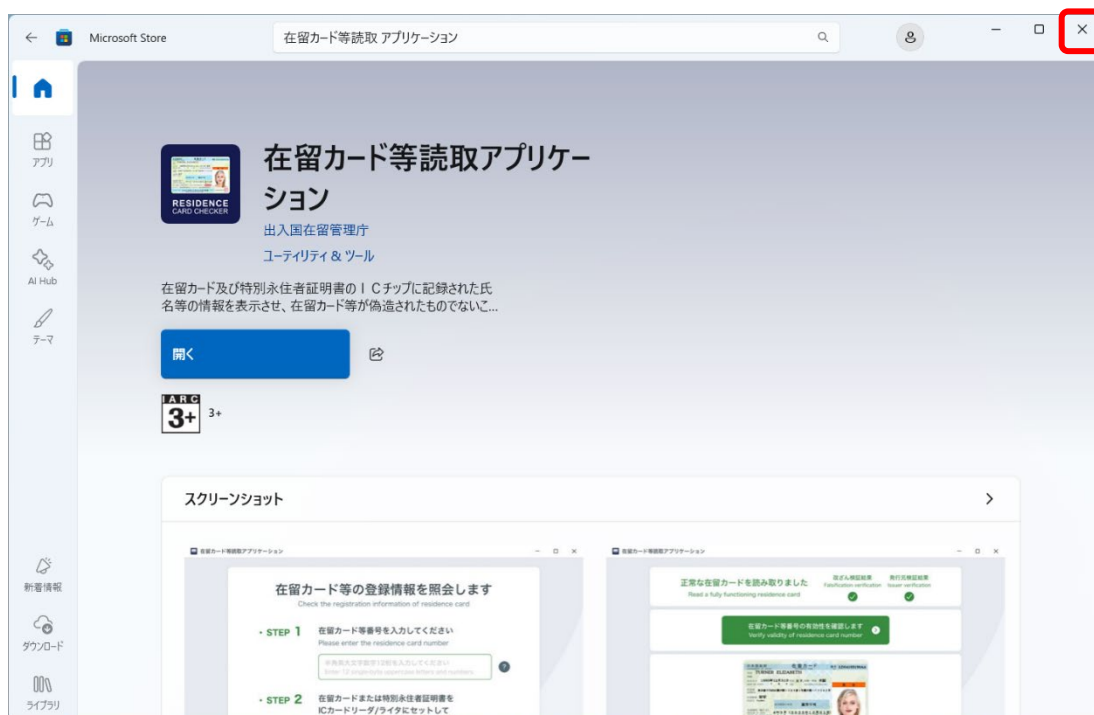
Microsoft Store

在留カード等読取 アプリケーション

アプリ

ゲーム

AI Hub

テーマ

新着情報

ダウンロード

ライブラリ

RESIDENCE CARD CHECKER

在留カード等読取アプリケーション

出入国在留管理庁

ユーティリティ & ツール

在留カード及び特別永住者証明書のＩＣチップに記録された氏名等の情報を表示させ、在留カード等が偽造されたものでないこ...

開く

IARC 3+ 3+

スクリーンショット

在留カード等読取アプリケーション

在留カード等の登録情報を照会します

Check the registration information of residence card

・STEP 1 在留カード等番号を入力してください

Please enter the residence card number

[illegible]

・STEP 2 在留カードまたは特別永住者証明書をICカードリーダ/ライタにセットして

在留カード等読取アプリケーション

正常な在留カードを読み取りました

Read a fully functioning residence card

改ざん検証結果 Falsification verification

発行元検証結果 Issuer verification

在留カード等番号の有効性を確認します

Verify validity of residence card number